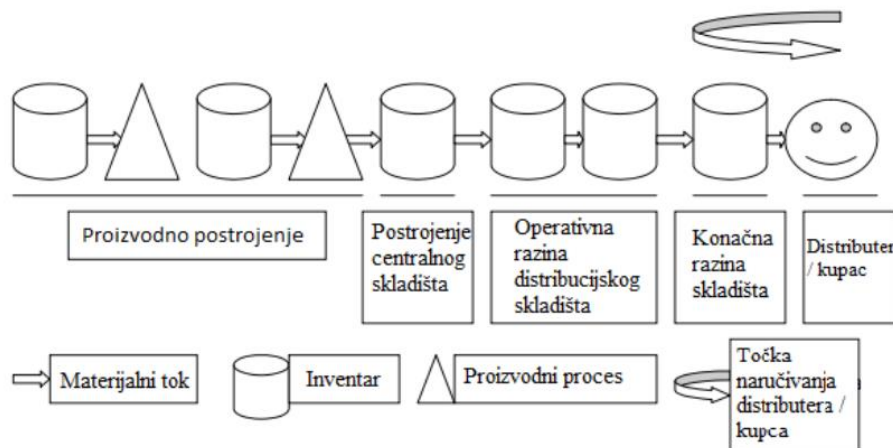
Proizvodno postrojenje

Postrojenje centralnog skladišta

Operativna razina distribucijskog skladišta

Konačna razina skladišta

Distributer / kupac

Materijalni tok

Inventar

Proizvodni proces

Točka naručivanja distributera / kupca